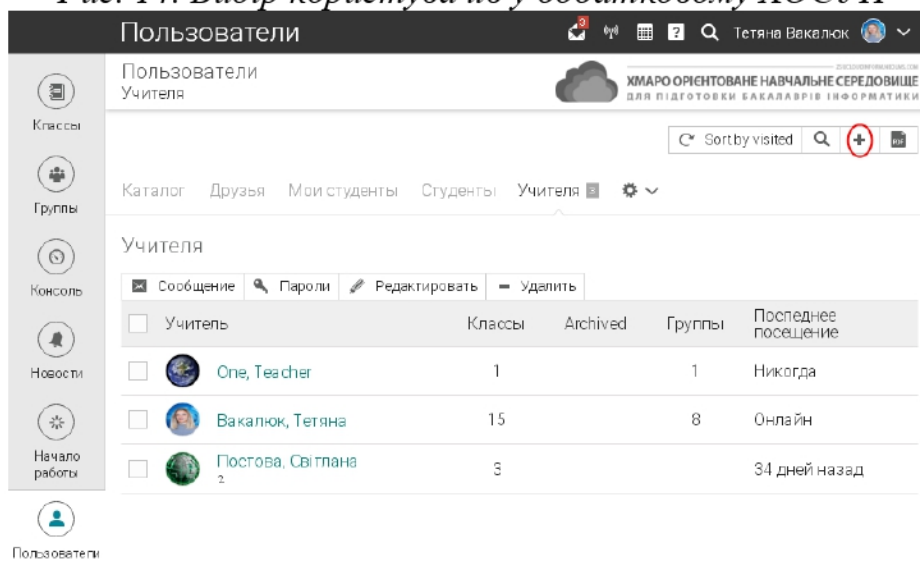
Рис. 14. Вибір користувачів у додатковому ХОСН

Пользователи

3

Тетяна Вакалюк

Классы

Группы

Консоль

Новости

Начало работы

Пользователи

Пользователи
Учителя

ХМАРО ОРІЄНТОВАНЕ НАВЧАЛЬНЕ СЕРЕДОВИЩЕ ДЛЯ ПІДГОТОВКИ БАКАЛАВРІВ ІНФОРМАТИКИ

Sort by visited

Каталог Друзья Мои студенты Студенты Учителя 3

Учителя

Сообщение Пароли Редактировать Удалить

| Учитель | Классы | Archived | Группы | Последнее посещение |
|---|---|---|---|---|
| One, Teacher | 1 | | 1 | Никогда |
| Вакалюк, Тетяна | 15 | | 8 | Онлайн |
| Постова, Світлана 2 | 3 | | | 34 дней назад |